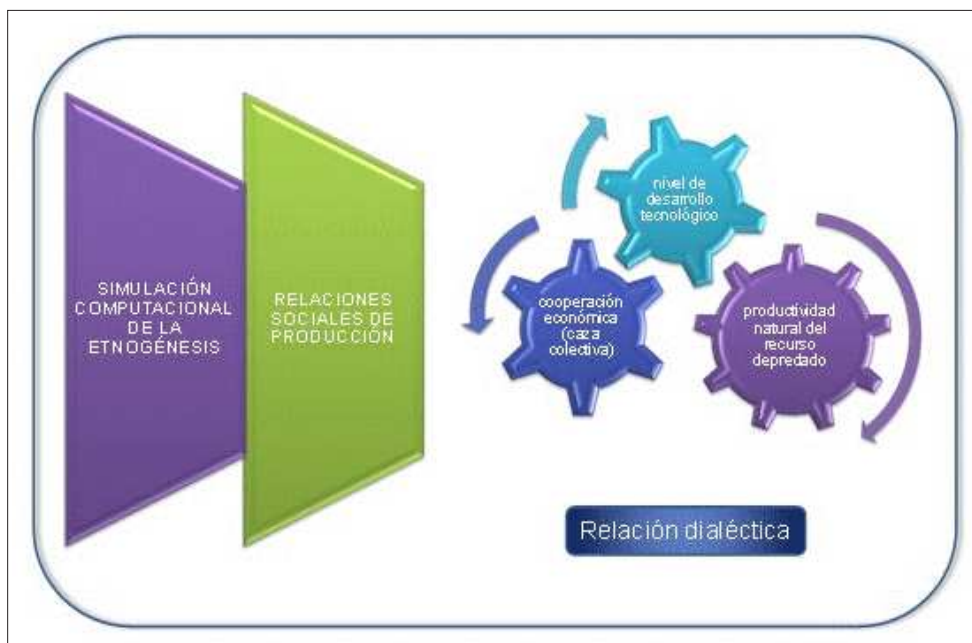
SIMULACIÓN COMPUTACIONAL DE LA ETNOGÉNESIS

RELACIONES SOCIALES DE PRODUCCIÓN

nivel de desarrollo tecnológico

cooperación económica (caza colectiva)

productividad natural del recurso depredado

Relación dialéctica